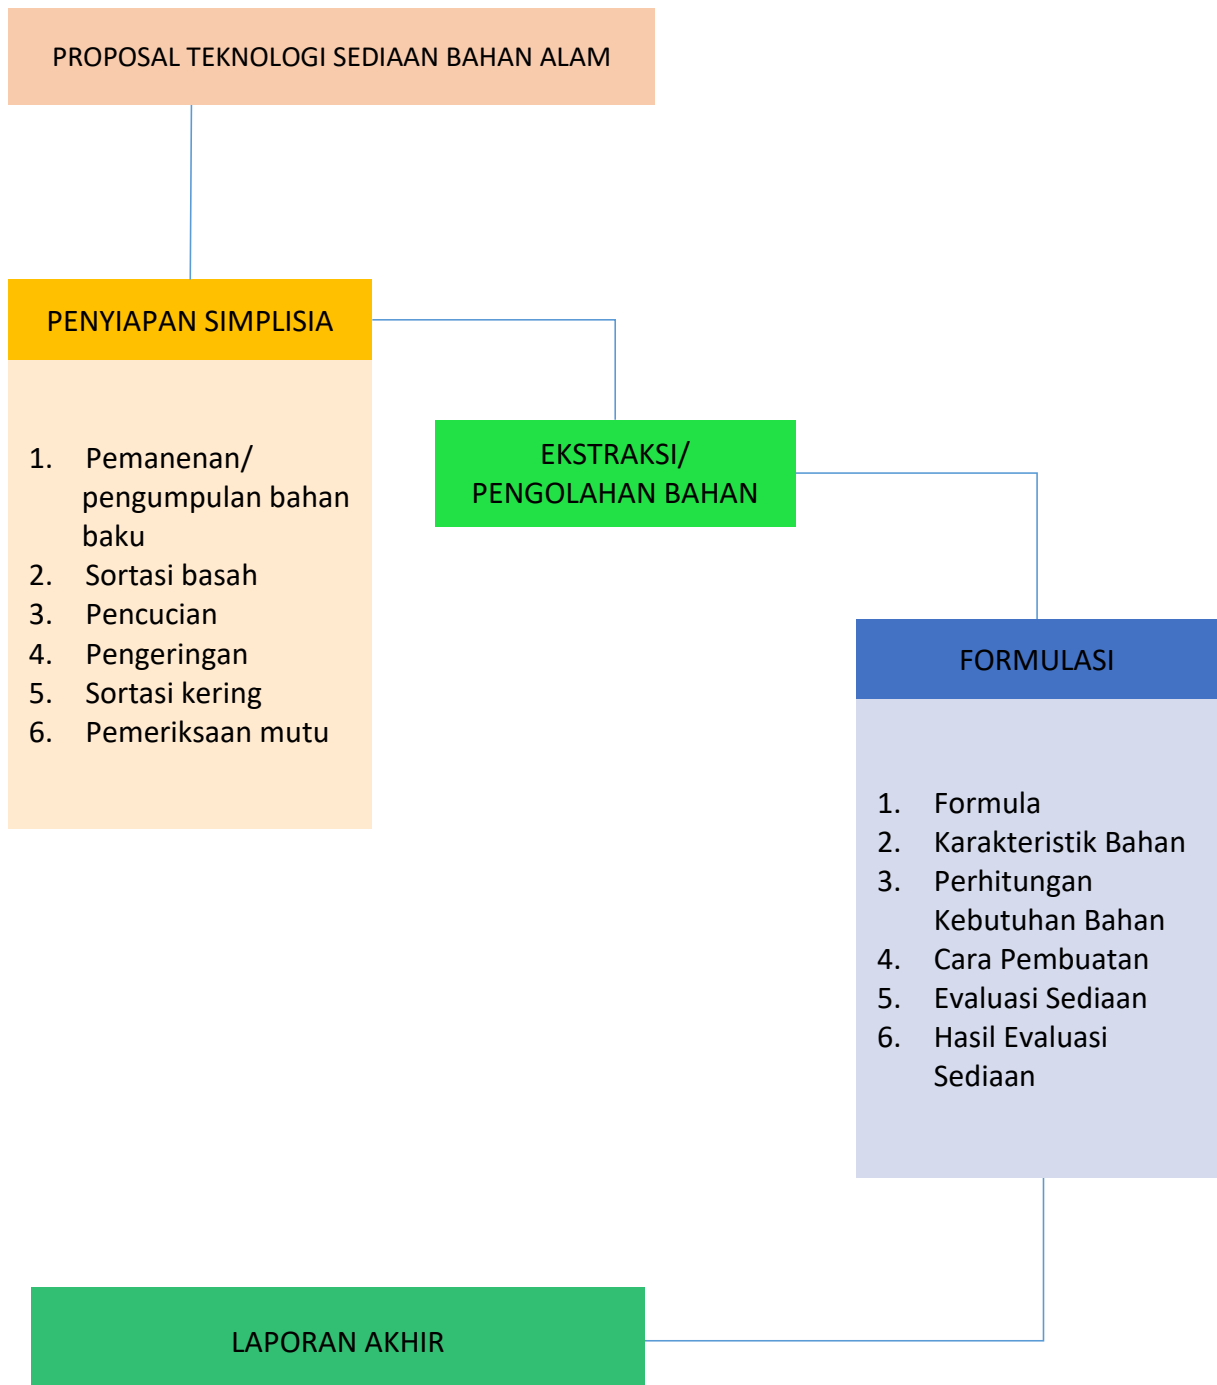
PROPOSAL TEKNOLOGI SEDIAAN BAHAN ALAM

PENYIAPAN SIMPLISIA

1. Pemanenan/ pengumpulan bahan baku
2. Sortasi basah
3. Pencucian
4. Pengeringan
5. Sortasi kering
6. Pemeriksaan mutu

EKSTRAKSI/ PENGOLAHAN BAHAN

FORMULASI

1. Formula
2. Karakteristik Bahan
3. Perhitungan Kebutuhan Bahan
4. Cara Pembuatan
5. Evaluasi Sediaan
6. Hasil Evaluasi Sediaan

LAPORAN AKHIR